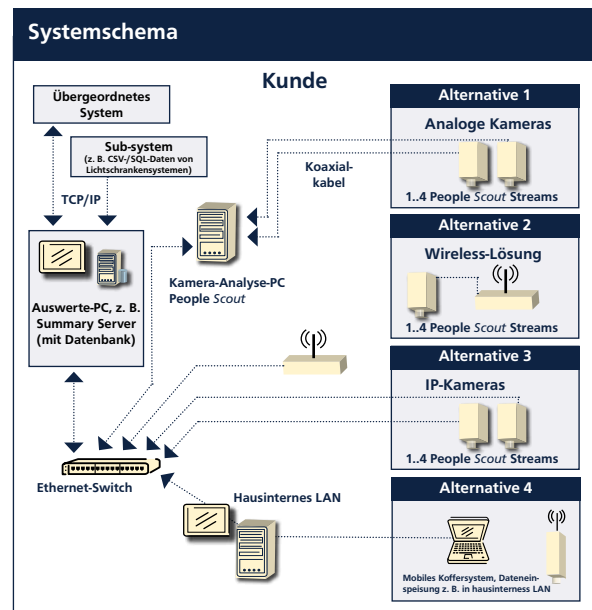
Systemschema

Kunde

Übergeordnetes System

Sub-system (z. B. CSV-/SQL-Daten von Lichtschrankensystemen)

TCP/IP

Auswerte-PC, z. B. Summary Server (mit Datenbank)

Kamera-Analyse-PC People Scout

Koaxialkabel

Ethernet-Switch

Hausinternes LAN

Alternative 1

Analoge Kameras

1..4 People Scout Streams

Alternative 2

Wireless-Lösung

1..4 People Scout Streams

Alternative 3

IP-Kameras

1..4 People Scout Streams

Alternative 4

Mobiles Koffersystem, Dateneinspeisung z. B. in hausinterness LAN